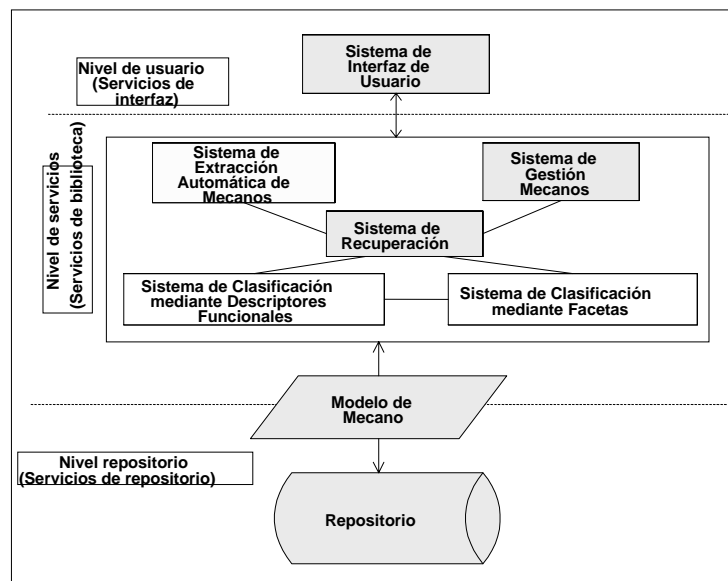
Nivel de usuario (Servicios de interfaz)

Sistema de Interfaz de Usuario

Nivel de servicios (Servicios de biblioteca)

Sistema de Extracción Automática de Mecanos

Sistema de Gestión Mecanos

Sistema de Recuperación

Sistema de Clasificación mediante Descriptores Funcionales

Sistema de Clasificación mediante Facetas

Modelo de Mecano

Nivel repositorio (Servicios de repositorio)

Repositorio